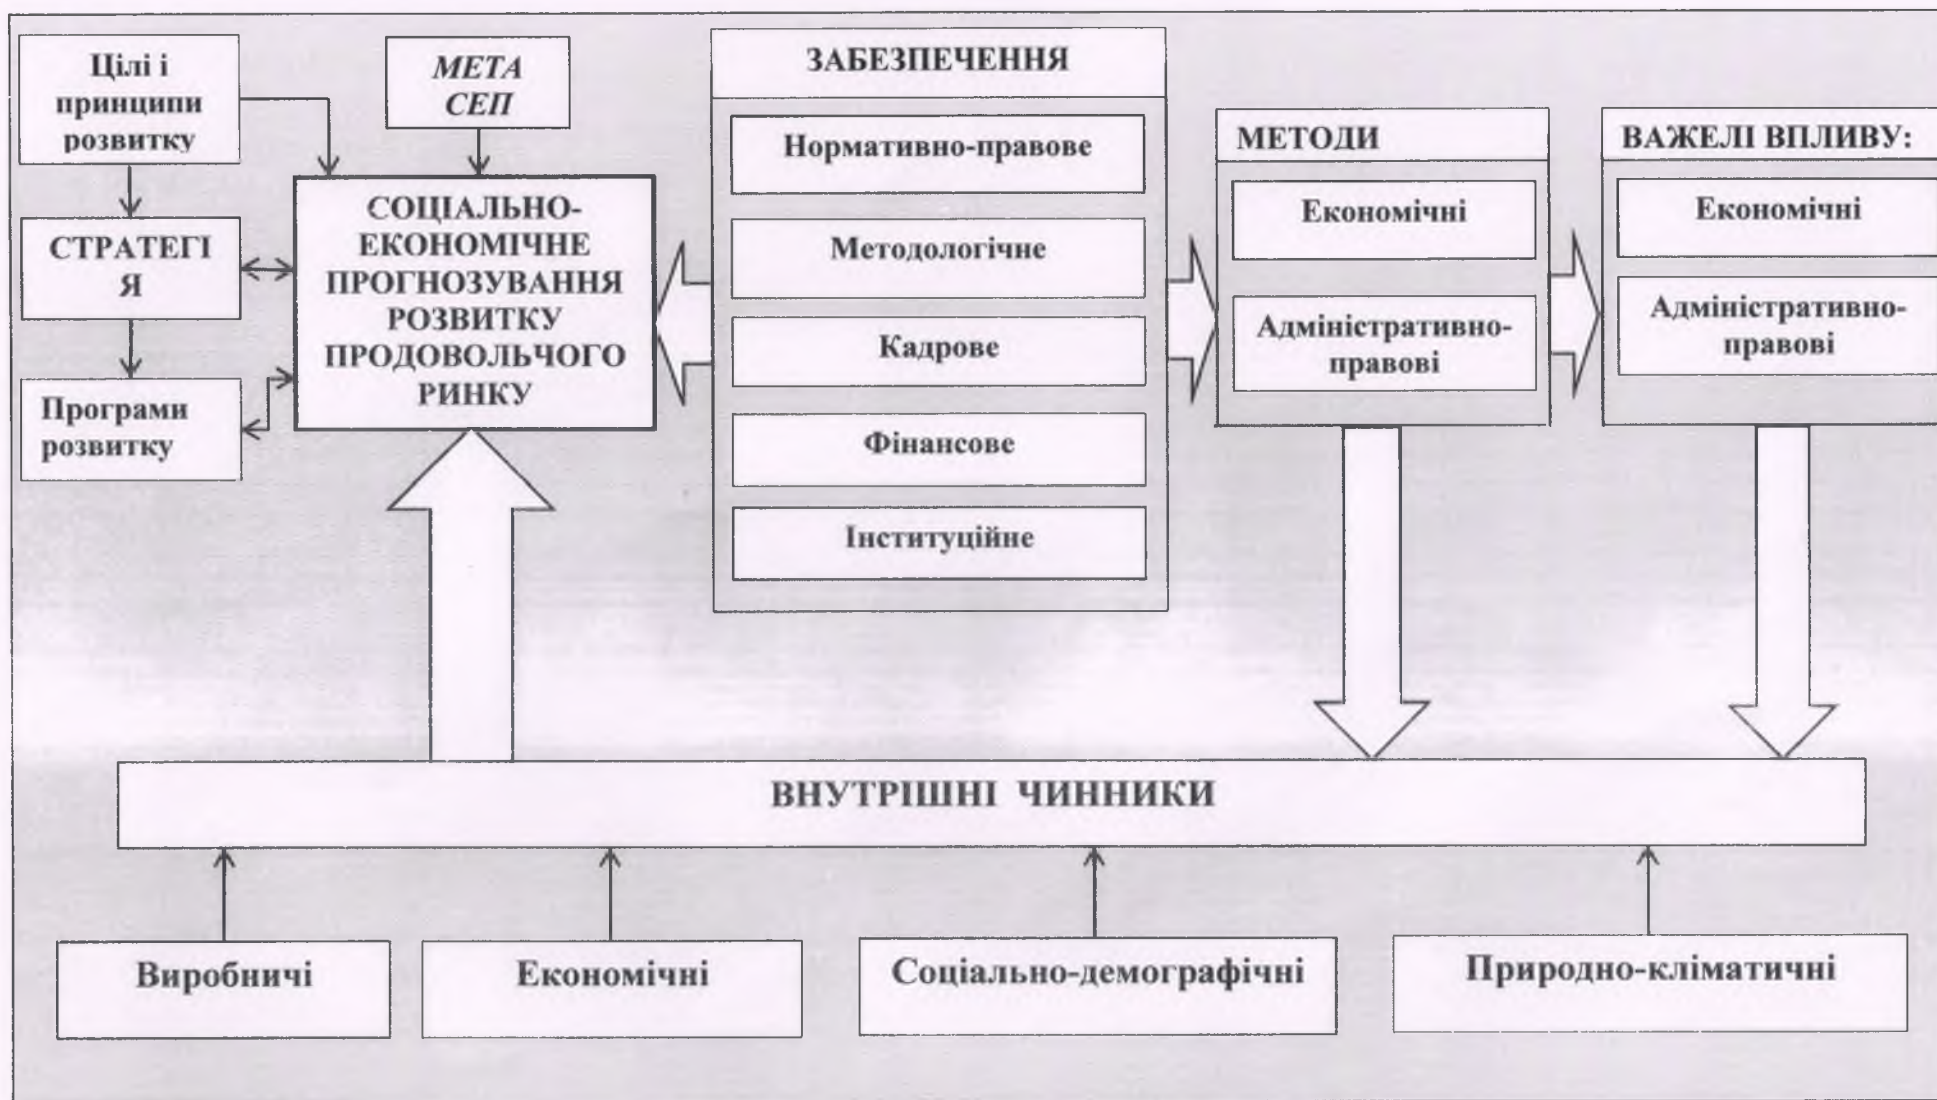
Цілі і принципи розвитку

МЕТА СЕП

ЗАБЕЗПЕЧЕННЯ

Нормативно-правове

Методологічне

Кадрове

Фінансове

Інституційне

СТРАТЕГІ Я

СОЦІАЛЬНО-ЕКОНОМІЧНЕ ПРОГНОЗУВАННЯ РОЗВИТКУ ПРОДОВОЛЬЧОГО РИНКУ

Програми розвитку

МЕТОДИ

Економічні

Адміністративно-правові

ВАЖЕЛІ ВПЛИВУ:

Економічні

Адміністративно-правові

ВНУТРІШНІ ЧИННИКИ

Виробничі

Економічні

Соціально-демографічні

Природно-кліматичні